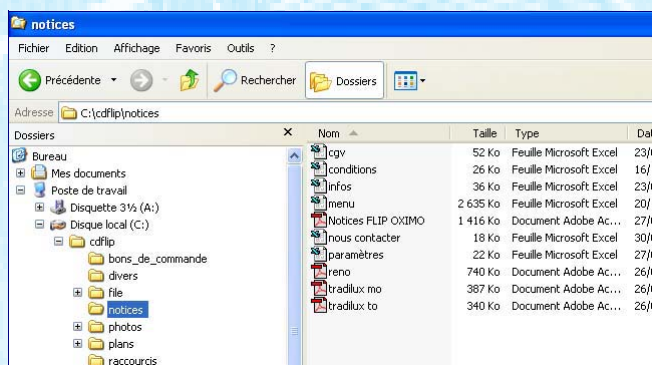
notices

Fichier Edition Affichage Favoris Outils ?

Précédente Rechercher Dossiers

Adresse C:\cdflip\notices

Dossiers ×

Bureau
Mes documents
Poste de travail
Disquette 3½ (A:)
Disque local (C:)
cdflip
bons_de_commande
divers
file
notices
photos
plans
raccourcis

| Nom | Taille | Type | Da |
|---|---|---|---|
| cgv | 52 Ko | Feuille Microsoft Excel | 23/ |
| conditions | 26 Ko | Feuille Microsoft Excel | 16/ |
| infos | 36 Ko | Feuille Microsoft Excel | 23/ |
| menu | 2 635 Ko | Feuille Microsoft Excel | 20/ |
| Notices FLIP OXIMO | 1 416 Ko | Document Adobe Ac... | 27/ |
| nous contacter | 18 Ko | Feuille Microsoft Excel | 30/ |
| paramètres | 22 Ko | Feuille Microsoft Excel | 27/ |
| reno | 740 Ko | Document Adobe Ac... | 26/ |
| tradilux mo | 387 Ko | Document Adobe Ac... | 26/ |
| tradilux to | 340 Ko | Document Adobe Ac... | 26/ |